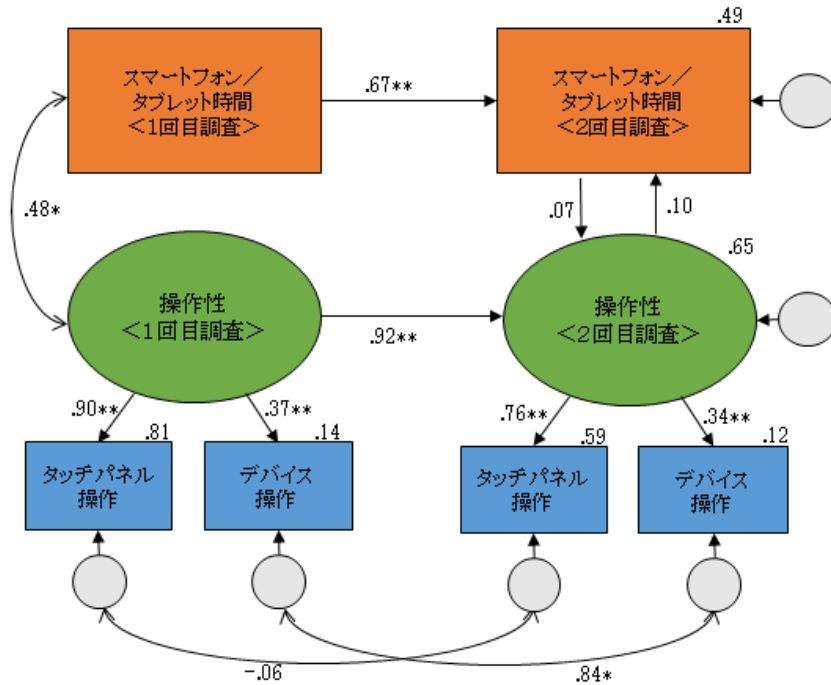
.49

スマートフォン／
タブレット時間
＜1回目調査＞

.67**

スマートフォン／
タブレット時間
＜2回目調査＞

.48*

.07

.10

.65

操作性
＜1回目調査＞

.92**

操作性
＜2回目調査＞

.90**

.81

.37**

.14

.76**

.59

.34**

.12

タッチパネル
操作

デバイス
操作

タッチパネル
操作

デバイス
操作

-.06

.84*